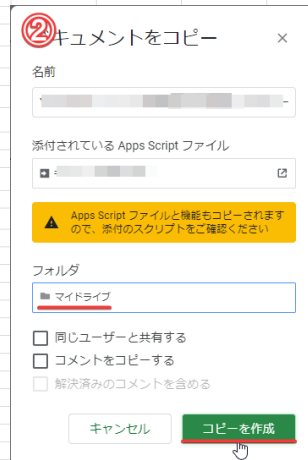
②キュメントをコピー

名前

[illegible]

添付されている Apps Script ファイル

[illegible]

Apps Script ファイルと機能もコピーされますので、添付のスクリプトをご確認ください

フォルダ

マイドライブ

同じユーザーと共有する

コメントをコピーする

解決済みのコメントを含める

キャンセル

コピーを作成